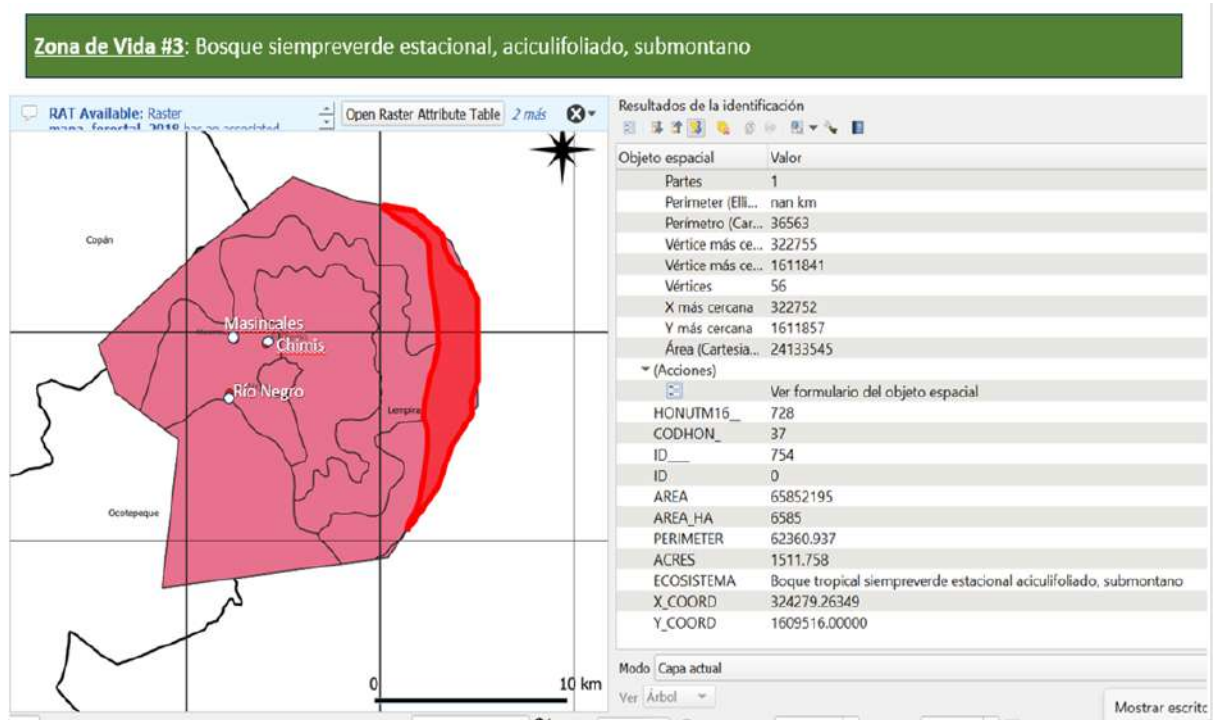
Zona de Vida #3: Bosque siempreverde estacional, aciculifoliado, submontano

RAT Available: Raster mapa_forestal_2018 has no associated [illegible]

Open Raster Attribute Table 2 más

Copán

Masincales

Chimis

Río Negro

Lempira

Ocotepeque

0

10 km

Resultados de la identificación

| Objeto espacial | Valor |
|---|---|
| Partes | 1 |
| Perimeter (Elli... | nan km |
| Perímetro (Car... | 36563 |
| Vértice más ce... | 322755 |
| Vértice más ce... | 1611841 |
| Vértices | 56 |
| X más cercana | 322752 |
| Y más cercana | 1611857 |
| Área (Cartesia... | 24133545 |
| (Acciones) | |
| | Ver formulario del objeto espacial |
| HONUTM16_ | 728 |
| CODHON_ | 37 |
| ID___ | 754 |
| ID | 0 |
| AREA | 65852195 |
| AREA_HA | 6585 |
| PERIMETER | 62360.937 |
| ACRES | 1511.758 |
| ECOSISTEMA | Boque tropical siempreverde estacional aciculifoliado, submontano |
| X_COORD | 324279.26349 |
| Y_COORD | 1609516.00000 |

Modo Capa actual

Ver Árbol

Mostrar escrito